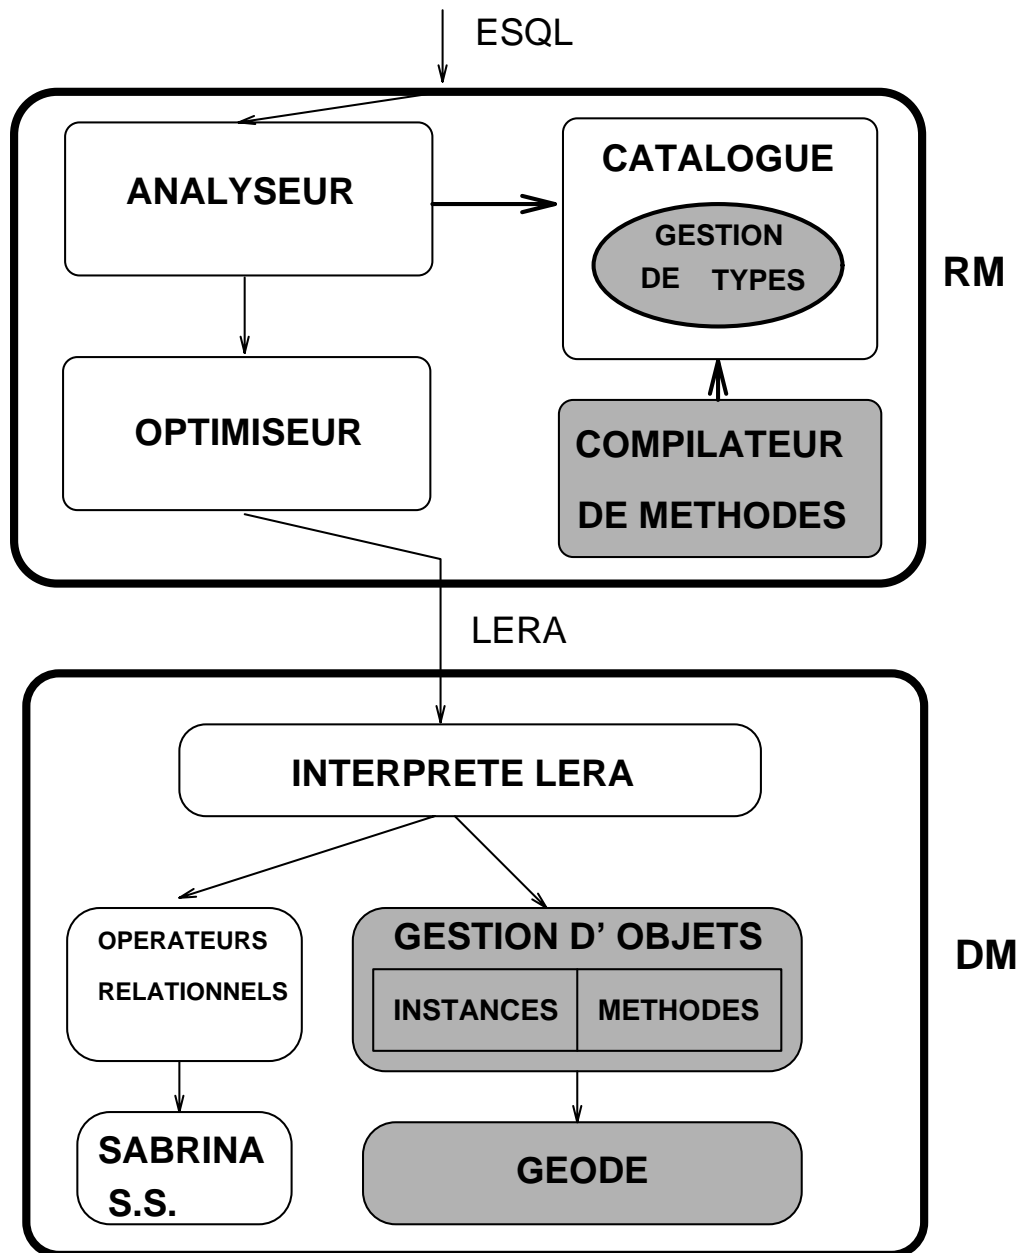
ESQL

ANALYSEUR

CATALOGUE

GESTION DE TYPES

RM

OPTIMISEUR

COMPILATEUR DE METHODES

LERA

INTERPRETE LERA

OPERATEURS RELATIONNELS

GESTION D' OBJETS

| INSTANCES | METHODES |
|---|---|

DM

SABRINA S.S.

GEODE